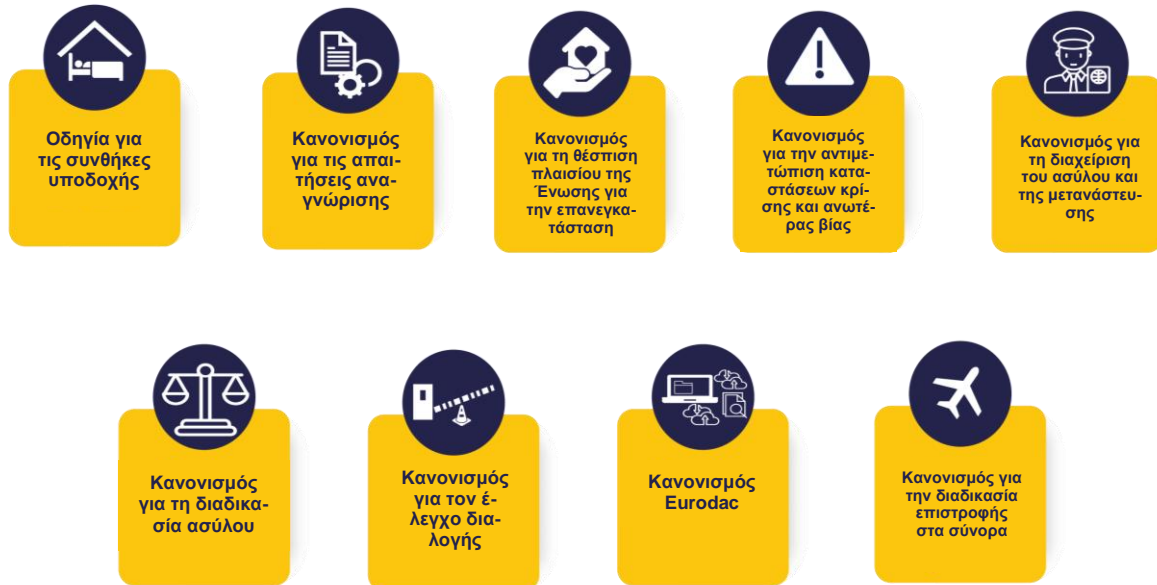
Οδηγία για τις συνθήκες υποδοχής

Κανονισμός για τις απαιτήσεις αναγνώρισης

Κανονισμός για τη θέσπιση πλαισίου της Ένωσης για την επανεγκατάσταση

Κανονισμός για την αντιμετώπιση καταστάσεων κρίσης και ανωτέρας βίας

Κανονισμός για τη διαχείριση του ασύλου και της μετανάστευσης

Κανονισμός για τη διαδικασία ασύλου

Κανονισμός για τον έλεγχο διαλογής

Κανονισμός Eurodac

Κανονισμός για την διαδικασία επιστροφής στα σύνορα